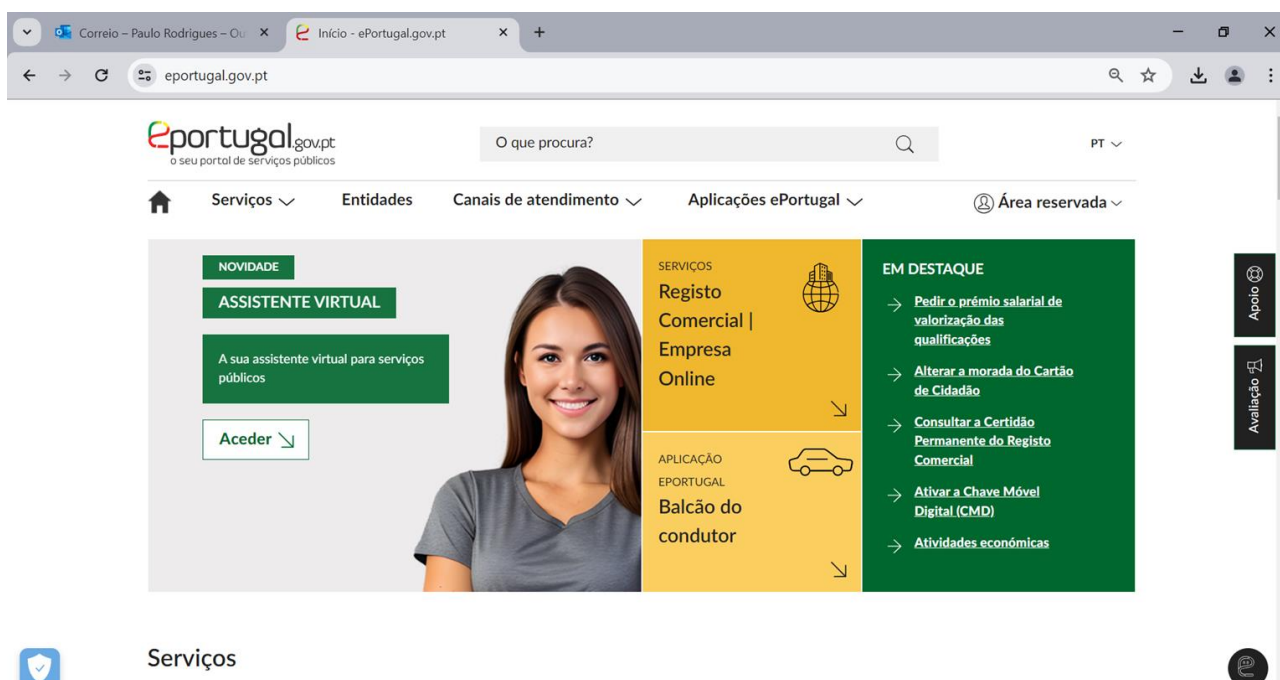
Correio – Paulo Rodrigues – Ou ×
Início - ePortugal.gov.pt ×
+

eportugal.gov.pt

eportugal.gov.pt
o seu portal de serviços públicos

O que procura?

PT

Serviços
Entidades
Canais de atendimento
Aplicações ePortugal
Área reservada

NOVIDADE
ASSISTENTE VIRTUAL

A sua assistente virtual para serviços públicos

Aceder

SERVIÇOS
Registo Comercial | Empresa Online

APLICAÇÃO EPORTUGAL
Balcão do condutor

EM DESTAQUE
Pedir o prémio salarial de valorização das qualificações
Alterar a morada do Cartão de Cidadão
Consultar a Certidão Permanente do Registo Comercial
Ativar a Chave Móvel Digital (CMD)
Atividades económicas

Apoio
Avaliação

Serviços